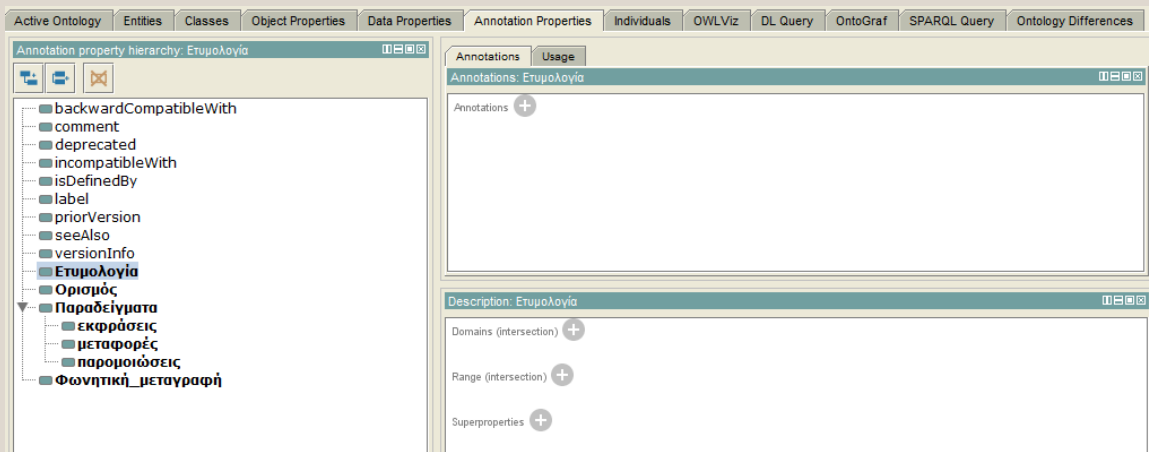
Active Ontology | Entities | Classes | Object Properties | Data Properties | Annotation Properties | Individuals | OWLViz | DL Query | OntoGraf | SPARQL Query | Ontology Differences

Annotation property hierarchy: Ετυμολογία

backwardCompatibleWith
comment
deprecated
incompatibleWith
isDefinedBy
label
priorVersion
seeAlso
versionInfo
Ετυμολογία
Ορισμός
Παραδείγματα
εκφράσεις
μεταφορές
παρομοιώσεις
Φωνητική_μεταγραφή

Annotations | Usage

Annotations: Ετυμολογία

Annotations

Description: Ετυμολογία

Domains (intersection)

Range (intersection)

Superproperties